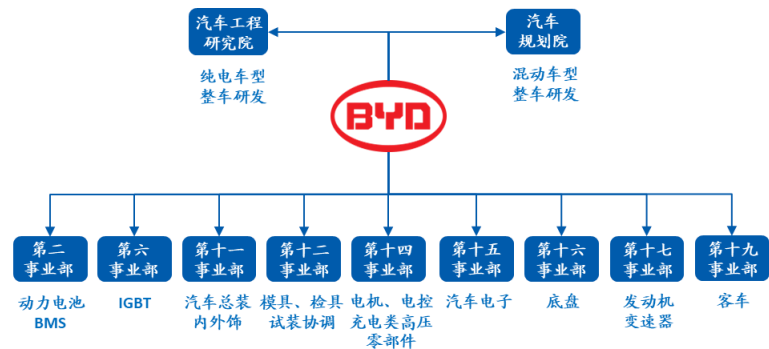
汽车工程研究院

纯电车型整车研发

汽车规划院

混动车型整车研发

BYD

第二事业部

动力电池 BMS

第六事业部

IGBT

第十一事业部

汽车总装内外饰

第十二事业部

模具、检具试装协调

第十四事业部

电机、电控充电类高压零部件

第十五事业部

汽车电子

第十六事业部

底盘

第十七事业部

发动机变速器

第十九事业部

客车